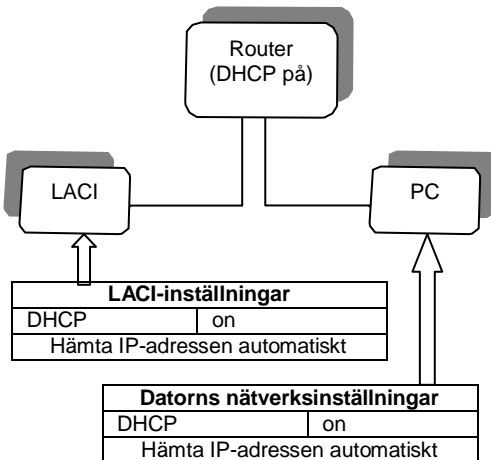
Router
(DHCP på)

LACI

PC

| LACI-inställningar | |
|---|---|
| DHCP | on |
| Hämta IP-adressen automatiskt | |

| Datorns nätverksinställningar | |
|---|---|
| DHCP | on |
| Hämta IP-adressen automatiskt | |